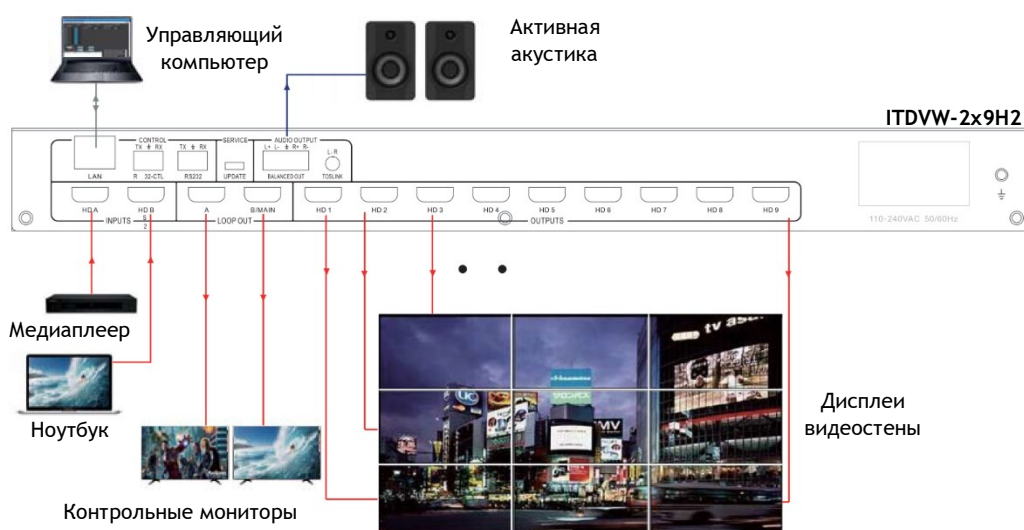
Управляющий компьютер

Активная акустика

ITDVW-2x9H2

CONTROL
TX RX
R 32-CTL
LAN

SERVICE
TX RX
RS232
UPDATE

AUDIO OUTPUT
L+ L- R+ R-
BALANCED OUT
L R
TOSLINK

HD A
HD B
INPUTS
A
B/MAIN
LOOP OUT
HD 1
HD 2
HD 3
HD 4
HD 5
HD 6
HD 7
HD 8
HD 9
OUTPUTS

110-240VAC 50/60Hz

Медиаплеер

Ноутбук

Контрольные мониторы

Дисплеи видеостены